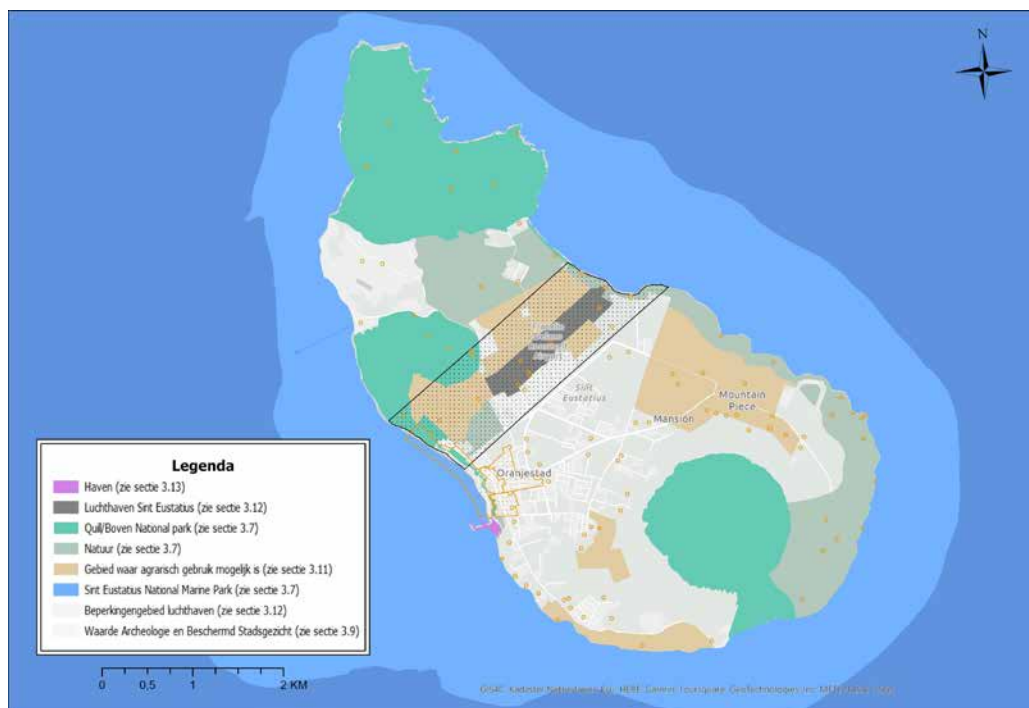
N

Sint Eustatius

Mansion

Mountain Piece

Oranjestad

Legenda

Haven (zie sectie 3.13)

Luchthaven Sint Eustatius (zie sectie 3.12)

Quil/Boven National park (zie sectie 3.7)

Natuur (zie sectie 3.7)

Gebied waar agrarisch gebruik mogelijk is (zie sectie 3.11)

Sint Eustatius National Marine Park (zie sectie 3.7)

Beperkingengebied luchthaven (zie sectie 3.12)

Waarde Archeologie en Beschermd Stadsgezicht (zie sectie 3.9)

0 0,5 1 2 KM

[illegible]